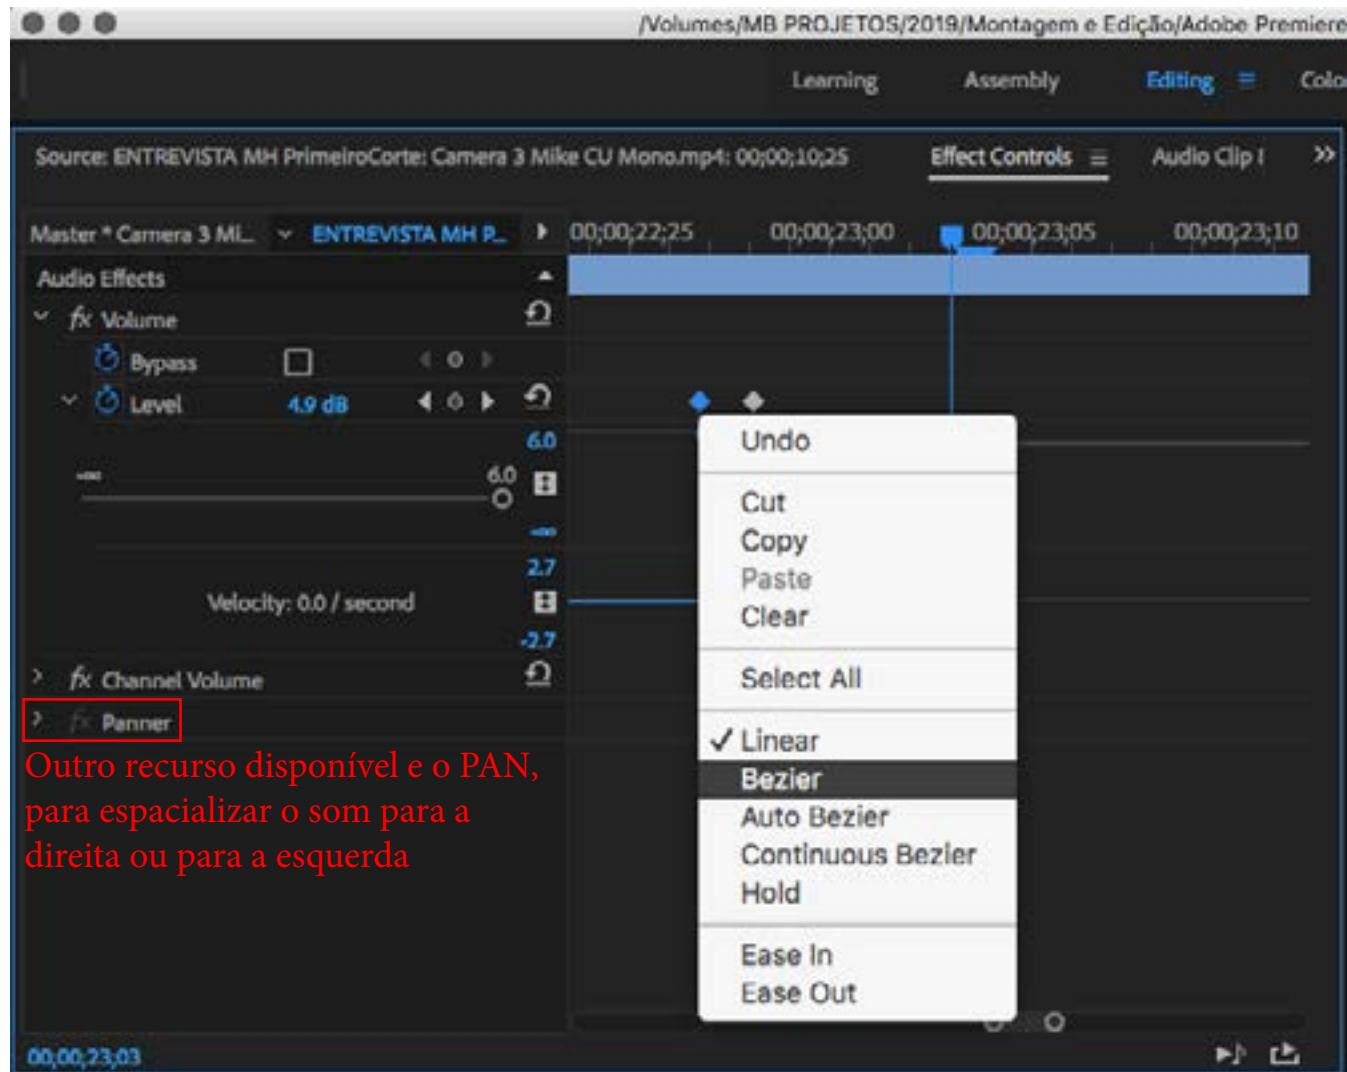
/Volumes/MB PROJETOS/2019/Montagem e Edição/Adobe Premiere

Learning Assembly Editing Colo

Source: ENTREVISTA MH PrimeiroCorte: Camera 3 Mike CU Mono.mp4: 00;00;10;25 Effect Controls Audio Clip I

Master * Camera 3 Mi... ENTREVISTA MH P... 00;00;22;25 00;00;23;00 00;00;23;05 00;00;23;10

Audio Effects

fx Volume

Bypass

Level 4.9 dB

6.0

-∞ 6.0

-∞

2.7

Velocity: 0.0 / second

-2.7

fx Channel Volume

fx Panner

Outro recurso disponível e o PAN, para espacializar o som para a direita ou para a esquerda

Undo

Cut

Copy

Paste

Clear

Select All

✓ Linear

Bezier

Auto Bezier

Continuous Bezier

Hold

Ease In

Ease Out

00;00;23;03